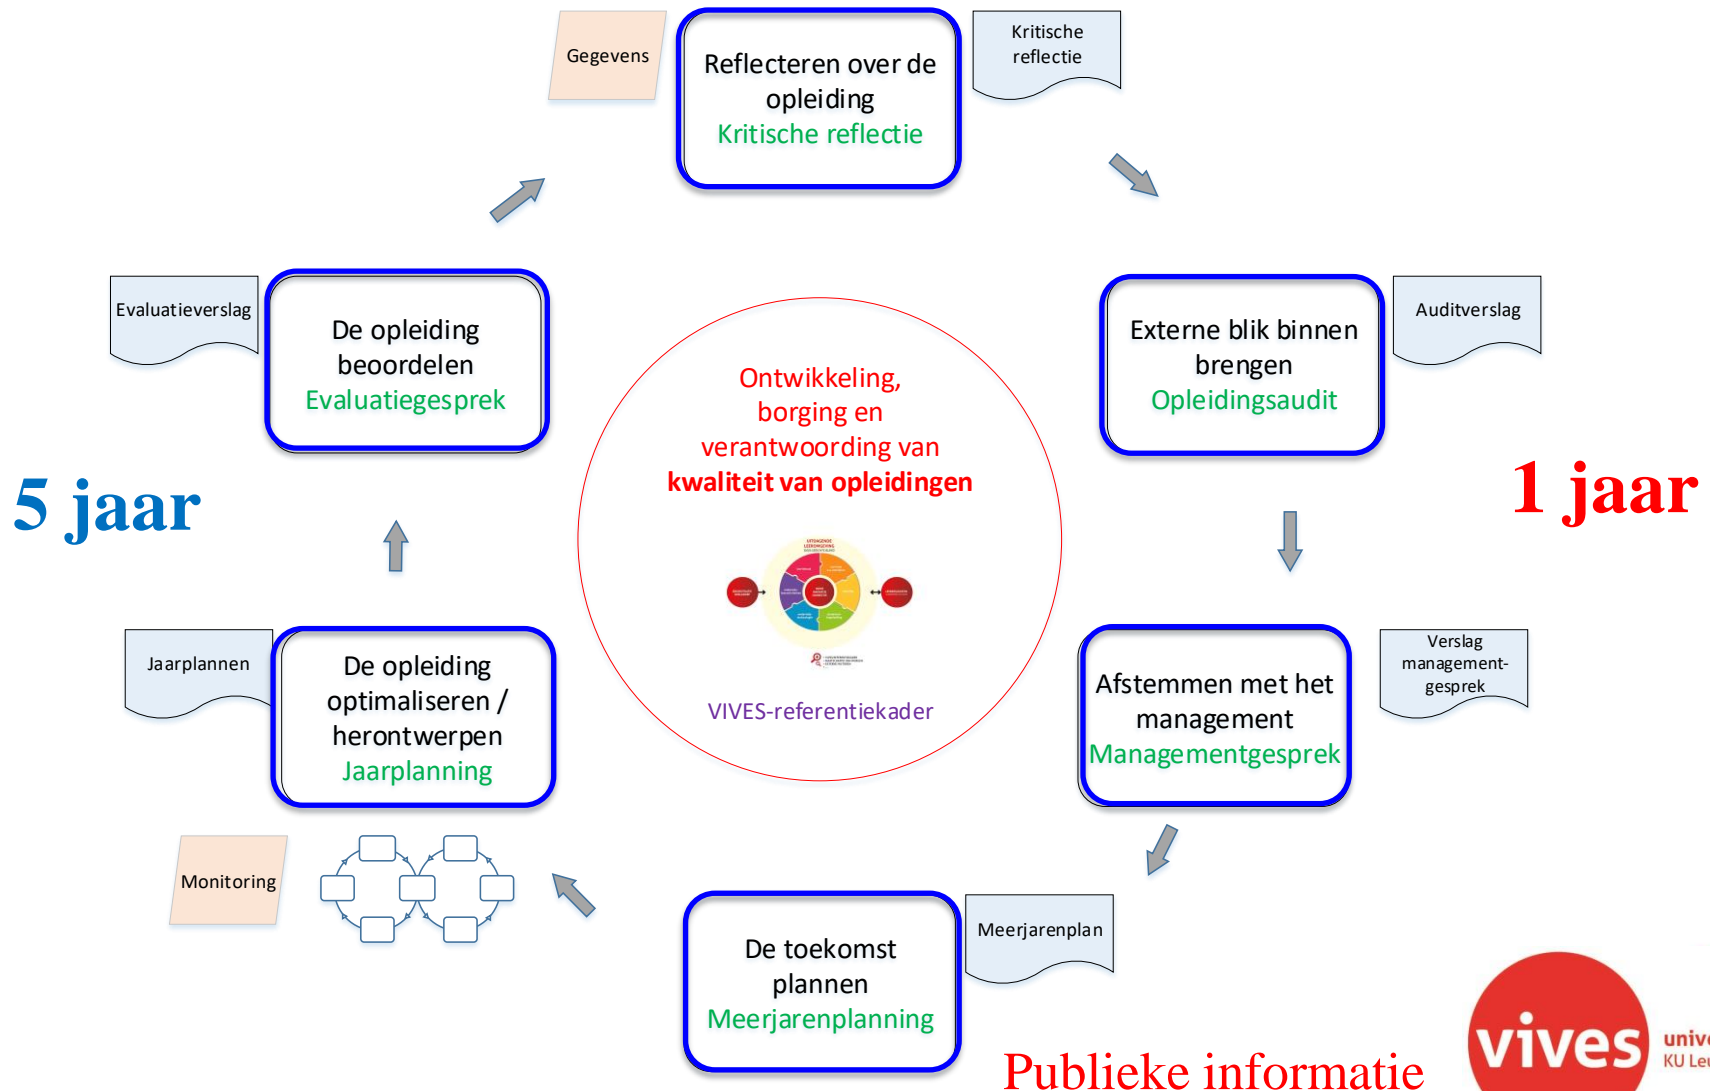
Gegevens

Reflecteren over de opleiding
Kritische reflectie

Kritische reflectie

Evaluatieverslag

De opleiding beoordelen
Evaluatiegesprek

Externe blik binnen brengen
Opleidingsaudit

Auditverslag

Ontwikkeling, borging en verantwoording van
kwaliteit van opleidingen

5 jaar

1 jaar

VIVES-referentiekader

Jaarplannen

De opleiding optimaliseren / herontwerpen
Jaarplanning

Afstemmen met het management
Managementgesprek

Verslag management-gesprek

Monitoring

De toekomst plannen
Meerjarenplanning

Meerjarenplan

Publieke informatie

vives
univ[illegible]
KU Le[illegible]